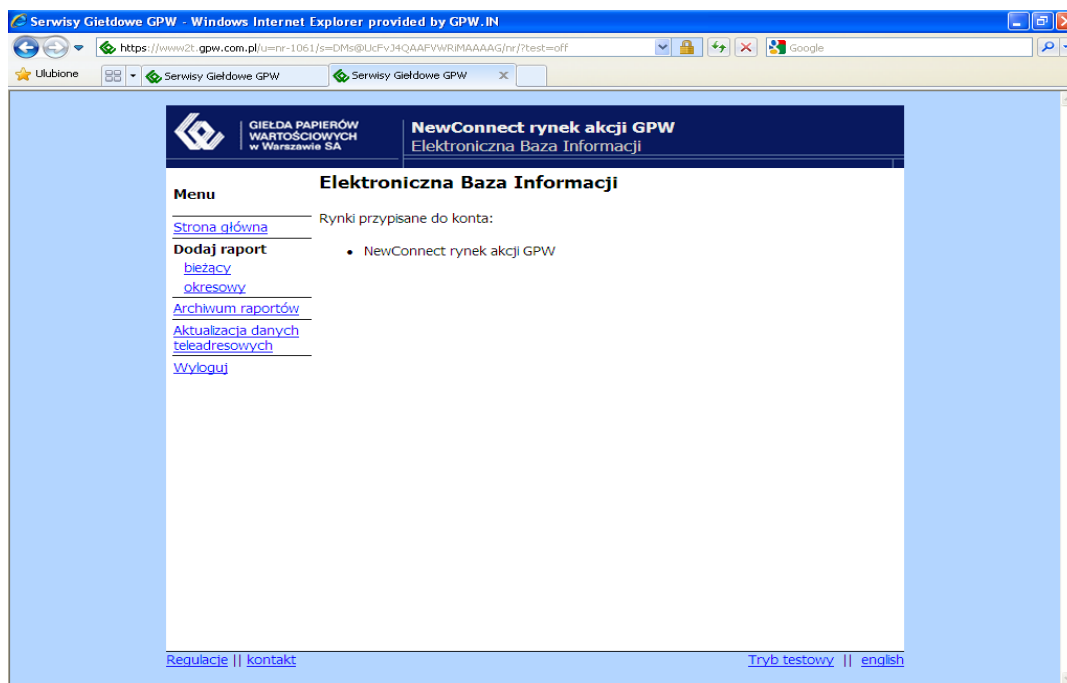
Serwisy Giełdowe GPW - Windows Internet Explorer provided by GPW.IN

https://www2t.gpw.com.pl/u=nr-1061/s=DMs@UcFvJ4QAAFVWRiMAAAAG/nr/?test=off

Google

Ulubione

Serwisy Giełdowe GPW

Serwisy Giełdowe GPW

GIEŁDA PAPIERÓW WARTOŚCIOWYCH w Warszawie SA

NewConnect rynek akcji GPW
Elektroniczna Baza Informacji

Menu

Strona główna
Dodaj raport
bieżący
okresowy
Archiwum raportów
Aktualizacja danych teleadresowych
Wyloguj

Elektroniczna Baza Informacji

Rynki przypisane do konta:

• NewConnect rynek akcji GPW

Regulacje || kontakt

Tryb testowy || english